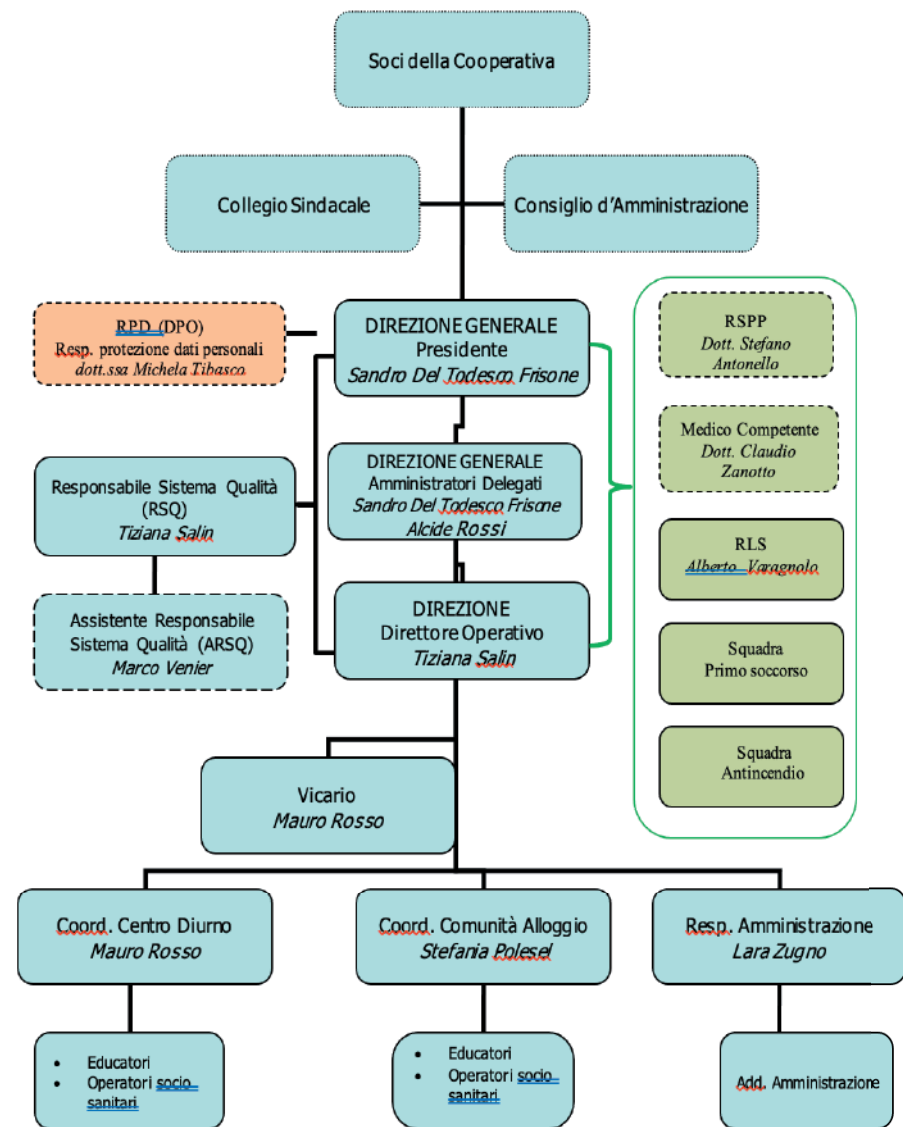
Soci della Cooperativa

Collegio Sindacale

Consiglio d'Amministrazione

RPD (DPO)
Resp. protezione dati personali
dott.ssa Michela Tibasco

DIREZIONE GENERALE
Presidente
Sandro Del Todesco Frisone

RSPP
Dott. Stefano Antonello

Medico Competente
Dott. Claudio Zanotto

Responsabile Sistema Qualità (RSQ)
Tiziana Salin

DIREZIONE GENERALE
Amministratori Delegati
Sandro Del Todesco Frisone
Alcide Rossi

RLS
Alberto Varagnolo

Assistente Responsabile Sistema Qualità (ARSQ)
Marco Venier

DIREZIONE
Direttore Operativo
Tiziana Salin

Squadra
Primo soccorso

Squadra
Antincendio

Vicario
Mauro Rosso

Coord. Centro Diurno
Mauro Rosso

Coord. Comunità Alloggio
Stefania Polesel

Resp. Amministrazione
Lara Zugno

- Educatori
- Operatori socio sanitari

- Educatori
- Operatori socio sanitari

Add. Amministrazione